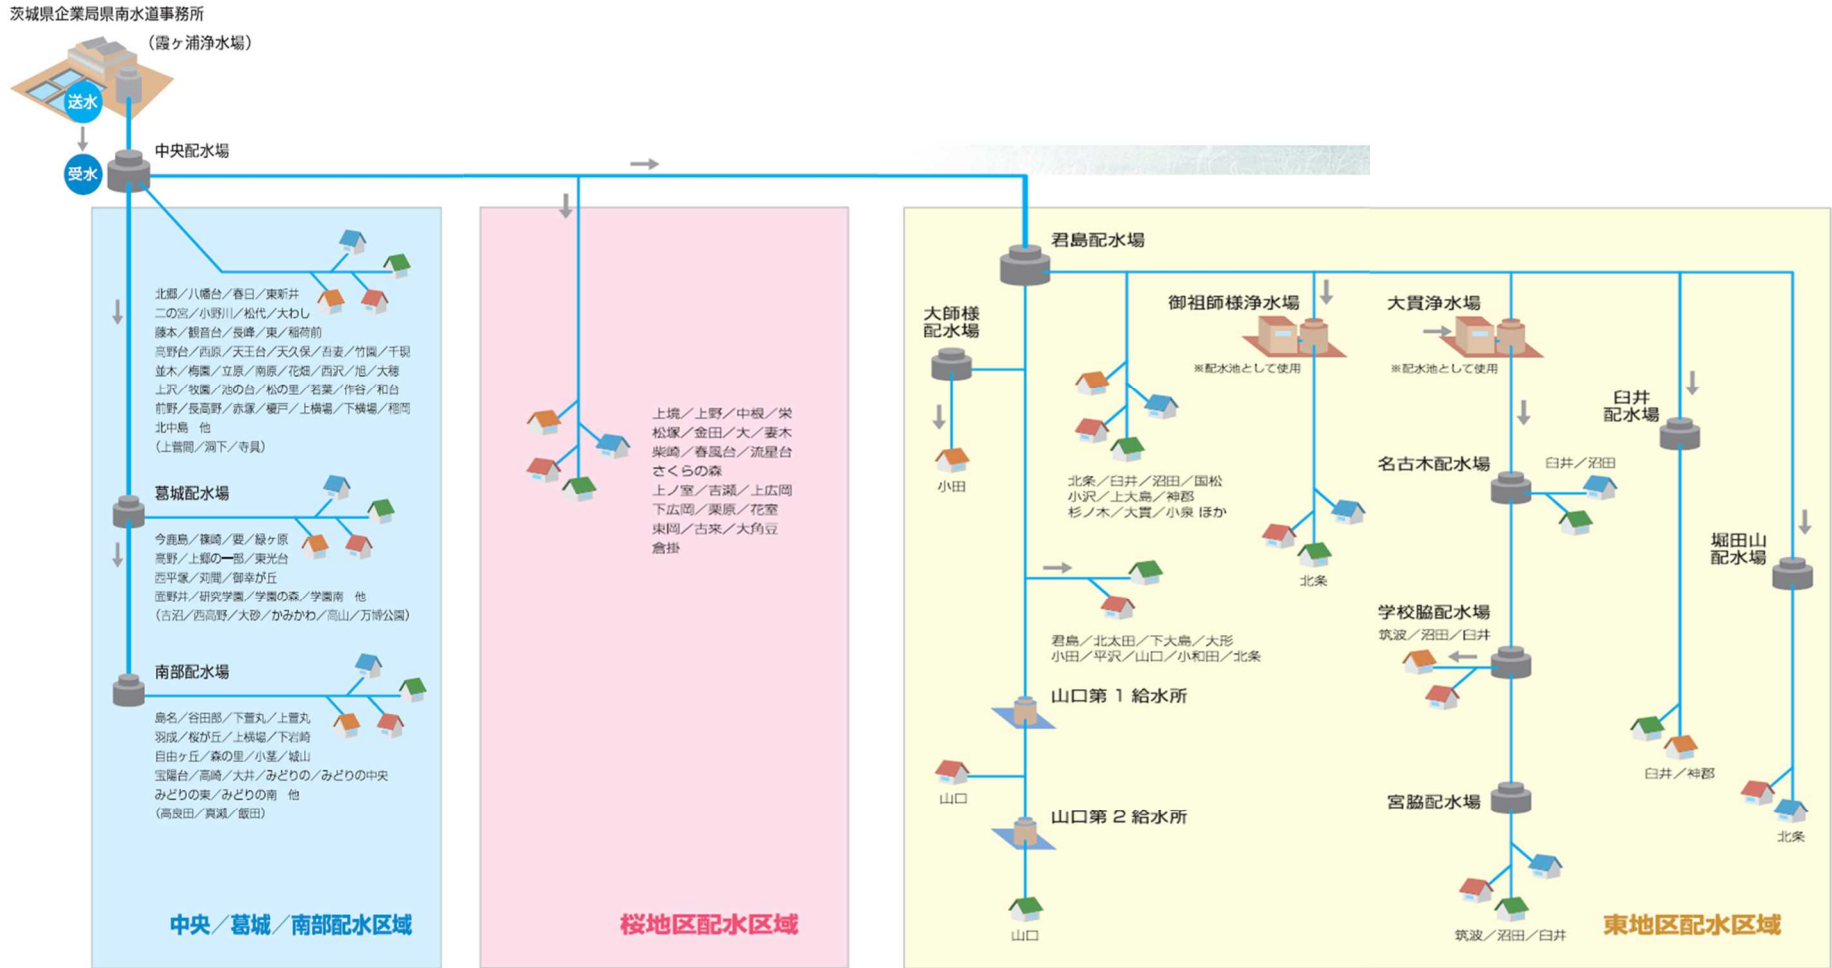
茨城県企業局県南水道事務所

（霞ヶ浦浄水場）

送水

受水

中央配水場

北郷／八幡台／春日／東新井
二の宮／小野川／松代／大わし
藤本／観音台／長峰／東／稲荷前
高野台／西原／天王台／天久保／吾妻／竹園／千現
並木／梅園／立原／南原／花畑／西沢／旭／大穂
上沢／牧園／池の台／松の里／若栗／作谷／和台
前野／長高野／赤塚／榎戸／上横場／下横場／稲岡
北中島　他
（上菅間／洞下／寺具）

葛城配水場

今鹿島／篠崎／要／緑ヶ原
高野／上郷の一部／東光台
西平塚／苅間／御幸が丘
面野井／研究学園／学園の森／学園南　他
（古沼／西高野／大砂／かみかわ／高山／万博公園）

南部配水場

島名／谷田部／下萱丸／上萱丸
羽成／桜が丘／上横場／下岩崎
自由ヶ丘／森の里／小茎／城山
宝陽台／高崎／大井／みどりの／みどりの中央
みどりの東／みどりの南　他
（高良田／真瀬／飯田）

中央／葛城／南部配水区域

上境／上野／中根／栄
松塚／金田／大／妻木
柴崎／春風台／流星台
さくらの森
上ノ室／吉瀬／上広岡
下広岡／栗原／花室
東岡／古来／大角豆
倉掛

桜地区配水区域

君島配水場

大師様配水場

小田

御祖師様浄水場

※配水池として使用

大貫浄水場

※配水池として使用

北条／臼井／沼田／国松
小沢／上大島／神郡
杉ノ木／大貫／小泉 ほか

北条

臼井配水場

名古木配水場

臼井／沼田

堀田山配水場

君島／北太田／下大島／大形
小田／平沢／山口／小和田／北条

学校脇配水場

筑波／沼田／臼井

山口第 1 給水所

山口

山口第 2 給水所

山口

宮脇配水場

筑波／沼田／臼井

臼井／神郡

北条

東地区配水区域